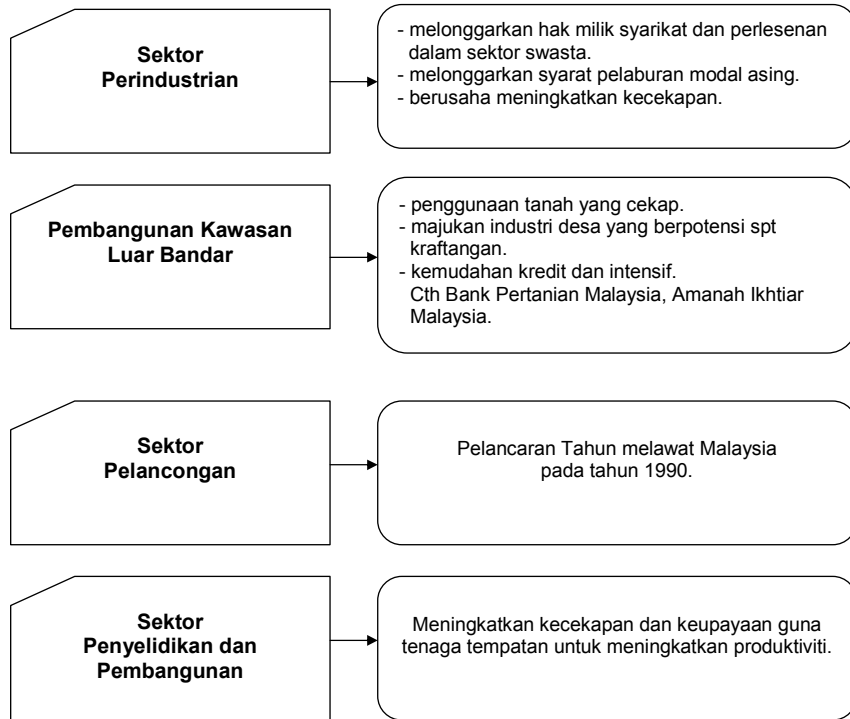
Sektor Perindustrian

- melonggarkan hak milik syarikat dan perlesenan dalam sektor swasta.
- melonggarkan syarat pelaburan modal asing.
- berusaha meningkatkan kecekapan.

Pembangunan Kawasan Luar Bandar

- penggunaan tanah yang cekap.
- majukan industri desa yang berpotensi spt kraftangan.
- kemudahan kredit dan intensif.
Cth Bank Pertanian Malaysia, Amanah Ikhtiar Malaysia.

Sektor Pelancongan

Pelancaran Tahun melawat Malaysia pada tahun 1990.

Sektor Penyelidikan dan Pembangunan

Meningkatkan kecekapan dan keupayaan guna tenaga tempatan untuk meningkatkan produktiviti.